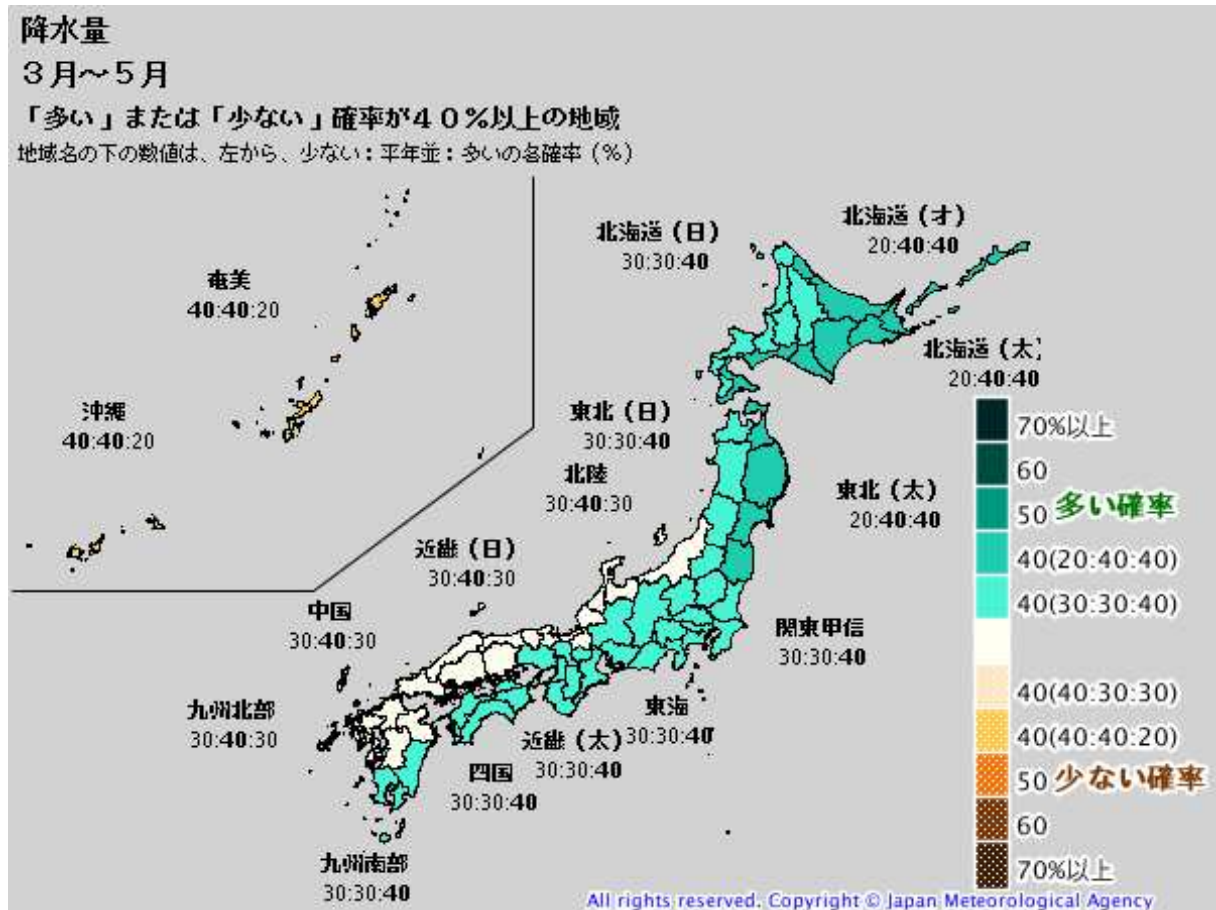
降水量
３月～５月
「多い」または「少ない」確率が４０％以上の地域
地域名の下の数値は、左から、少ない：平年並：多いの各確率（％）

北海道（日）
30:30:40

北海道（オ）
20:40:40

北海道（太）
20:40:40

奄美
40:40:20

沖縄
40:40:20

東北（日）
30:30:40

北陸
30:40:30

東北（太）
20:40:40

近畿（日）
30:40:30

中国
30:40:30

関東甲信
30:30:40

九州北部
30:40:30

東海
30:30:40

近畿（太）
30:30:40

四国
30:30:40

九州南部
30:30:40

70%以上
60
50 多い確率
40(20:40:40)
40(30:30:40)
40(40:30:30)
40(40:40:20)
50 少ない確率
60
70%以上

All rights reserved. Copyright © Japan Meteorological Agency